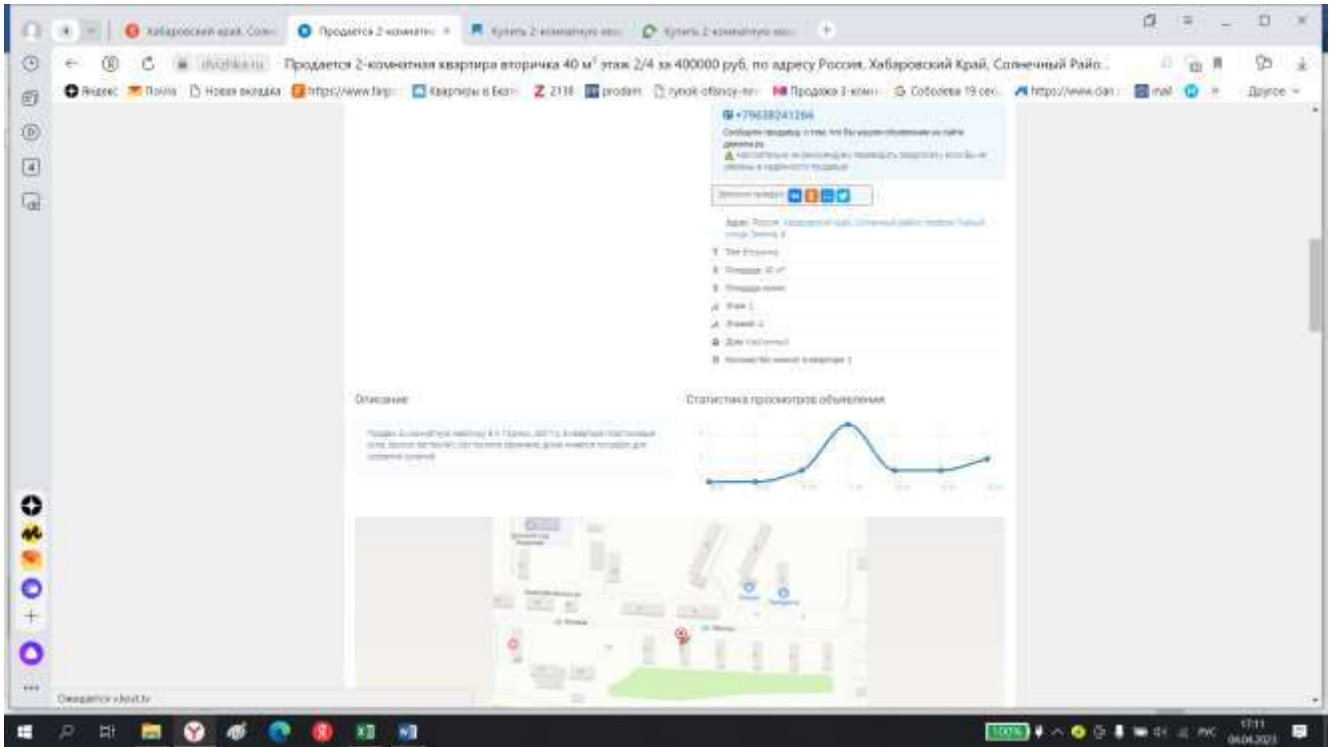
Хабаровский край, Солн | Продается 2-комнатн | Купить 2-комнатную | Купить 2-комнатную

Продается 2-комнатная квартира вторичка 40 м² этаж 2/4 за 400000 руб, по адресу Россия, Хабаровский Край, Солнечный Райо...

Яндекс | Почта | Новая вкладка | https://www.farp | Квартиры в Бело | 2118 | prodam | rynok-ofassy-ne | Продажа 2-комн | Соболева 19 сел | https://www.dan | mail | Другое

+79638241264

Описание

Статистика просмотров объявления

Ожидается vkovt.tv

100% РУС 17:11